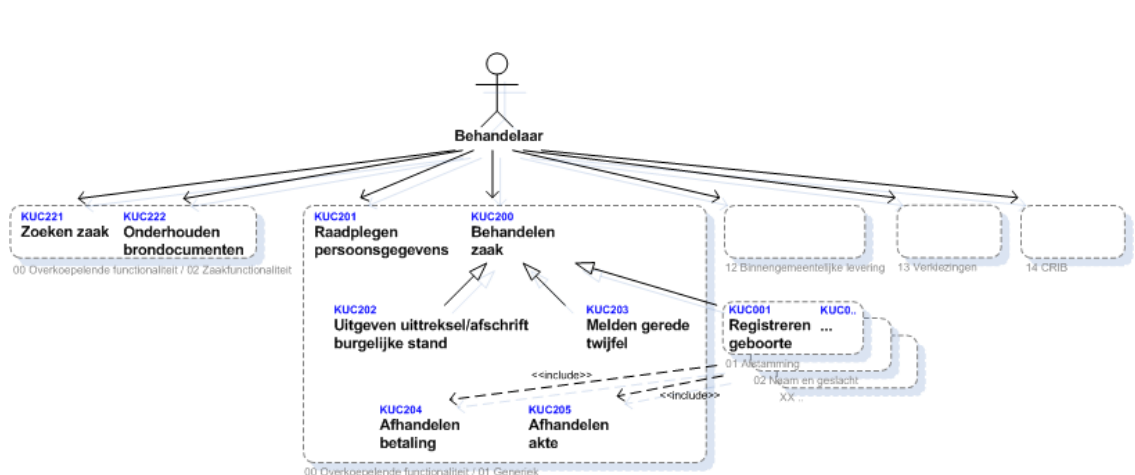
Behandelaar

KUC221
Zoeken zaak

KUC222
Onderhouden brondocumenten

00 Overkoepelende functionaliteit / 02 Zaakfunctionaliteit

KUC201
Raadplegen persoonsgegevens

KUC200
Behandelen zaak

KUC202
Uitgeven uittreksel/afschrift burgelijke stand

KUC203
Melden gerede twijfel

<<include>>

<<include>>

KUC204
Afhandelen betaling

KUC205
Afhandelen akte

00 Overkoepelende functionaliteit / 01 Generiek

12 Binnengemeentelijke levering

13 Verkiezingen

14 CRIB

KUC001
Registreren geboorte

KUC0..
...

01 Afstamming

02 Naam en geslacht

XX ..